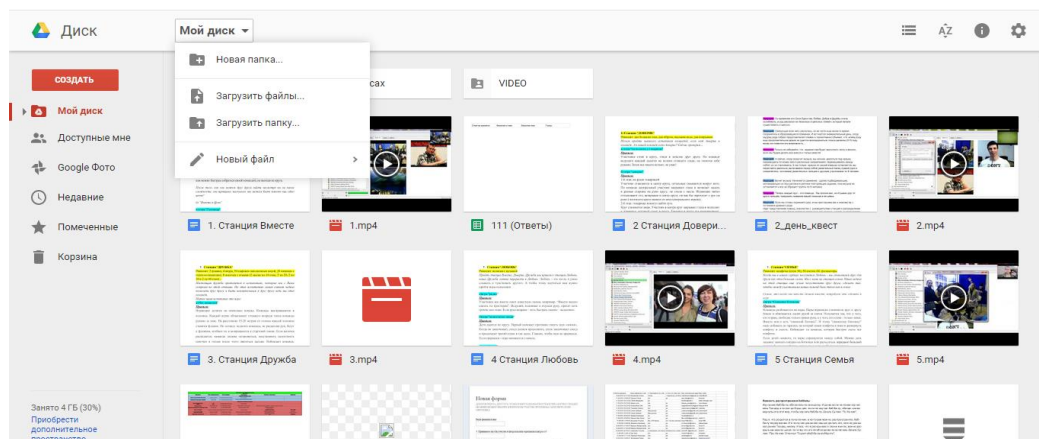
Диск

Мой диск

СОЗДАТЬ

Мой диск
Доступные мне
Google Фото
Недавние
Помеченные
Корзина

Новая папка...
Загрузить файлы...
Загрузить папку...
Новый файл

сах
VIDEO

1. Станция Вместе
1.mp4
111 (Ответы)
2 Станция Довери...
2_день_квест
2.mp4

3. Станция Дружба
3.mp4
4 Станция Любовь
4.mp4
5 Станция Семья
5.mp4

Занято 4 ГБ (30%)
Приобрести дополнительное пространство